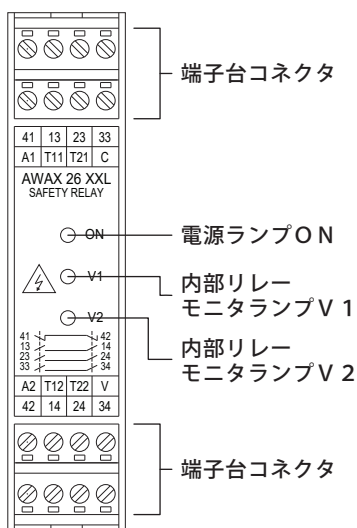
端子台コネクタ

| 41 | 13 | 23 | 33 |
|---|---|---|---|
| A1 | T11 | T21 | C |

AWAX 26 XXL
SAFETY RELAY

ON
電源ランプＯＮ

V1
内部リレー
モニタランプＶ１

V2
内部リレー
モニタランプＶ２

41 42
13 14
23 24
33 34

| A2 | T12 | T22 | V |
|---|---|---|---|
| 42 | 14 | 24 | 34 |

端子台コネクタ